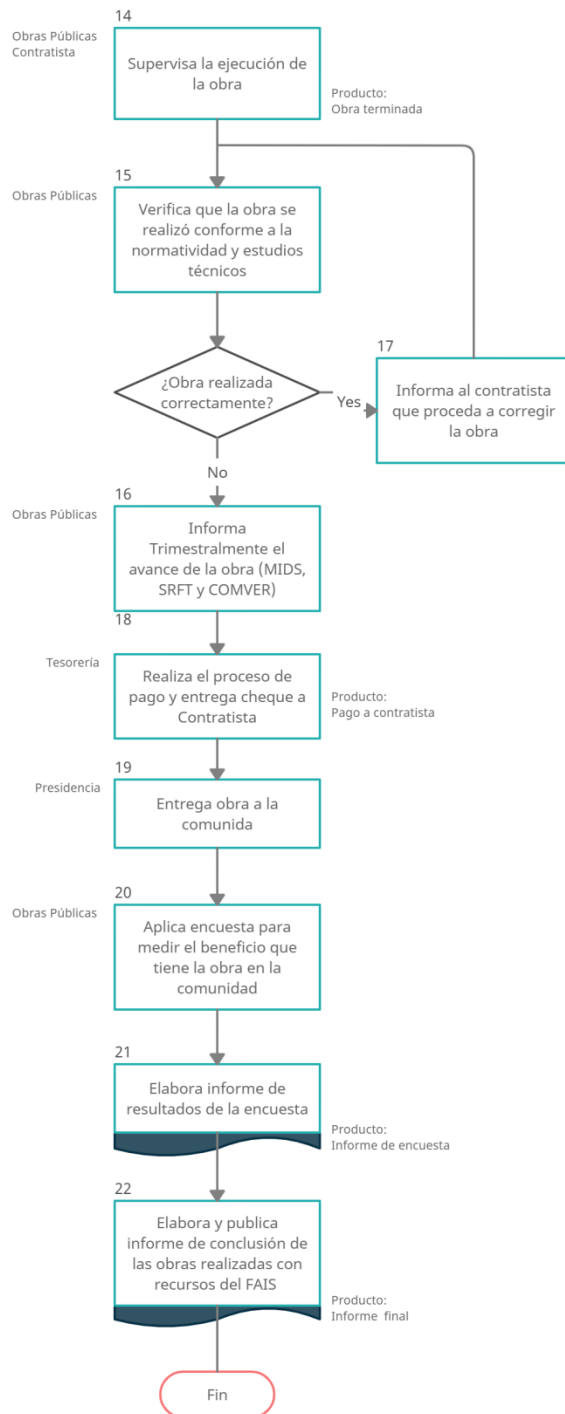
Obras Públicas
Contratista

14
Supervisa la ejecución de la obra

Producto:
Obra terminada

Obras Públicas

15
Verifica que la obra se realizó conforme a la normatividad y estudios técnicos

¿Obra realizada correctamente?

Yes

17
Informa al contratista que proceda a corregir la obra

No

Obras Públicas

16
Informa Trimestralmente el avance de la obra (MIDS, SRFT y COMVER)

Tesorería

18
Realiza el proceso de pago y entrega cheque a Contratista

Producto:
Pago a contratista

Presidencia

19
Entrega obra a la comunida

Obras Públicas

20
Aplica encuesta para medir el beneficio que tiene la obra en la comunidad

21
Elabora informe de resultados de la encuesta

Producto:
Informe de encuesta

22
Elabora y publica informe de conclusión de las obras realizadas con recursos del FAIS

Producto:
Informe final

Fin